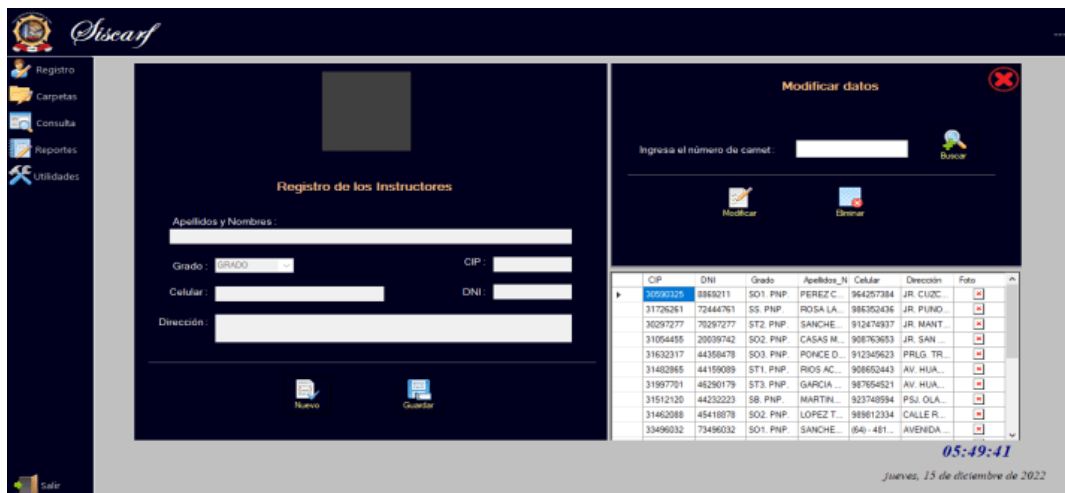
Siscarf

Registro
Carpetas
Consulta
Reportes
Utilidades

Registro de los Instructores

Apellidos y Nombres :

Grado : GRADO

CIP :

Celular :

DNI :

Dirección :

Nuevo

Guardar

Modificar datos

Ingresa el número de carnet :

Buscar

Modificar

Eliminar

| | CIP | DNI | Grado | Apellidos_N | Celular | Dirección | Foto |
|---|---|---|---|---|---|---|---|
| ▸ | 30590325 | 8869211 | SO1. PNP. | PEREZ C... | 964257384 | JR. CUZC... | |
| | 31726261 | 72444761 | SS. PNP. | ROSA LA... | 986352436 | JR. PUNO... | |
| | 30297277 | 70297277 | ST2. PNP. | SANCHE... | 912474937 | JR. MANT... | |
| | 31054455 | 20039742 | SO2. PNP. | CASAS M... | 908763653 | JR. SAN ... | |
| | 31632317 | 44358478 | SO3. PNP. | PONCE D... | 912345623 | PRLG. TR... | |
| | 31482865 | 44159089 | ST1. PNP. | RIOS AC... | 908652443 | AV. HUA... | |
| | 31997701 | 46290179 | ST3. PNP. | GARCIA ... | 987654521 | AV. HUA... | |
| | 31512120 | 44232223 | SB. PNP. | MARTIN... | 923748594 | PSJ. OLA... | |
| | 31462088 | 45418878 | SO2. PNP. | LOPEZ T... | 989012334 | CALLE R... | |
| | 33496032 | 73496032 | SO1. PNP. | SANCHE... | (64) - 481... | AVENIDA ... | |

05:49:41

jueves, 15 de diciembre de 2022

Salir